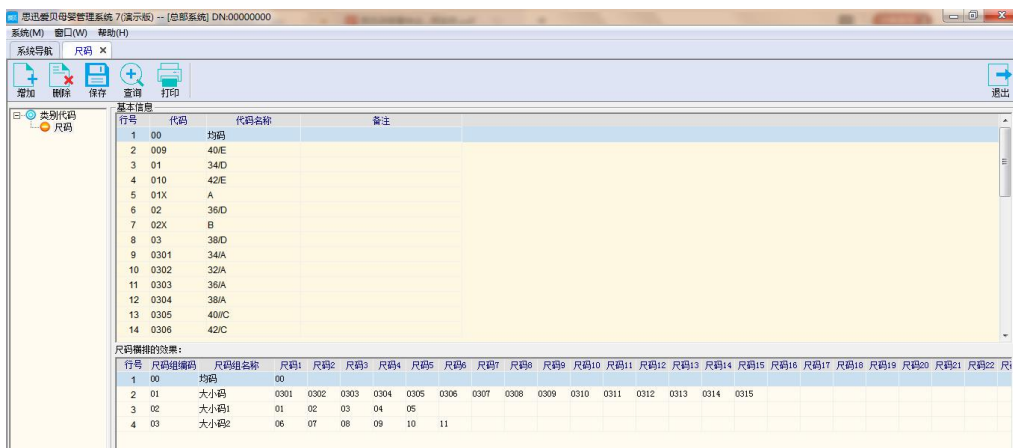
思迅爱贝母婴管理系统 7(演示版) -- [总部系统] DN:00000000

系统(M) 窗口(W) 帮助(H)

系统导航 尺码 ×

增加 删除 保存 查询 打印 退出

类别代码
尺码

基本信息

| 行号 | 代码 | 代码名称 | 备注 |
|---|---|---|---|
| 1 | 00 | 均码 | |
| 2 | 009 | 40/E | |
| 3 | 01 | 34/D | |
| 4 | 010 | 42/E | |
| 5 | 01X | A | |
| 6 | 02 | 36/D | |
| 7 | 02X | B | |
| 8 | 03 | 38/D | |
| 9 | 0301 | 34/A | |
| 10 | 0302 | 32/A | |
| 11 | 0303 | 36/A | |
| 12 | 0304 | 38/A | |
| 13 | 0305 | 40//C | |
| 14 | 0306 | 42/C | |

尺码横排的效果:

| 行号 | 尺码组编码 | 尺码组名称 | 尺码1 | 尺码2 | 尺码3 | 尺码4 | 尺码5 | 尺码6 | 尺码7 | 尺码8 | 尺码9 | 尺码10 | 尺码11 | 尺码12 | 尺码13 | 尺码14 | 尺码15 | 尺码16 | 尺码17 | 尺码18 | 尺码19 | 尺码20 | 尺码21 | 尺码22 | 尺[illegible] |
|---|---|---|---|---|---|---|---|---|---|---|---|---|---|---|---|---|---|---|---|---|---|---|---|---|---|
| 1 | 00 | 均码 | 00 | | | | | | | | | | | | | | | | | | | | | | |
| 2 | 01 | 大小码 | 0301 | 0302 | 0303 | 0304 | 0305 | 0306 | 0307 | 0308 | 0309 | 0310 | 0311 | 0312 | 0313 | 0314 | 0315 | | | | | | | | |
| 3 | 02 | 大小码1 | 01 | 02 | 03 | 04 | 05 | | | | | | | | | | | | | | | | | | |
| 4 | 03 | 大小码2 | 06 | 07 | 08 | 09 | 10 | 11 | | | | | | | | | | | | | | | | | |